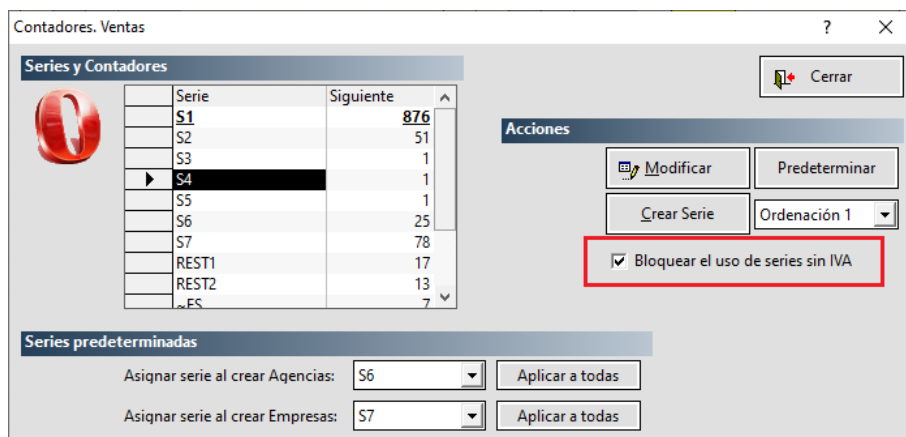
Contadores. Ventas ? ✕

Series y Contadores

| | Serie | Siguiente |
|---|---|---|
| | S1 | 876 |
| | S2 | 51 |
| | S3 | 1 |
| ▶ | S4 | 1 |
| | S5 | 1 |
| | S6 | 25 |
| | S7 | 78 |
| | REST1 | 17 |
| | REST2 | 13 |
| | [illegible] | 7 |

Cerrar

Acciones

Modificar

Predeterminar

Crear Serie

Ordenación 1

Bloquear el uso de series sin IVA

Series predeterminadas

Asignar serie al crear Agencias: S6 Aplicar a todas

Asignar serie al crear Empresas: S7 Aplicar a todas